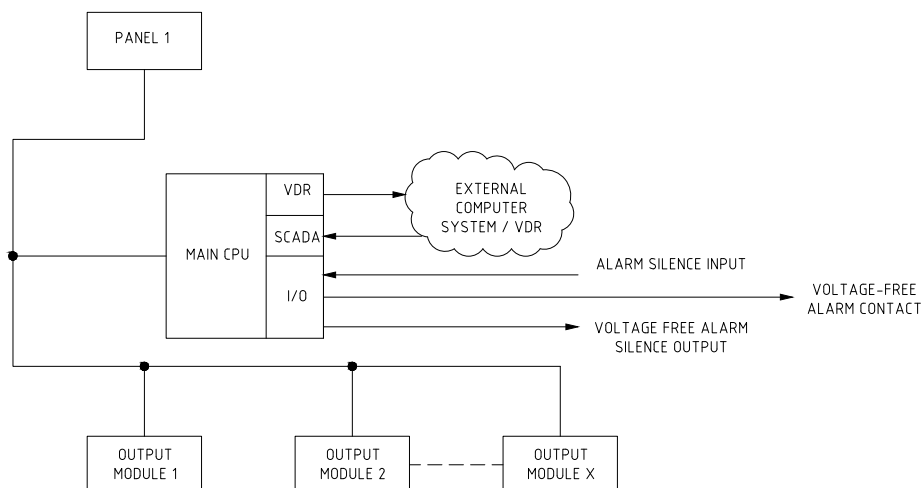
PANEL 1

MAIN CPU

VDR

SCADA

I/O

EXTERNAL COMPUTER SYSTEM / VDR

ALARM SILENCE INPUT

VOLTAGE-FREE ALARM CONTACT

VOLTAGE FREE ALARM SILENCE OUTPUT

OUTPUT MODULE 1

OUTPUT MODULE 2

OUTPUT MODULE X